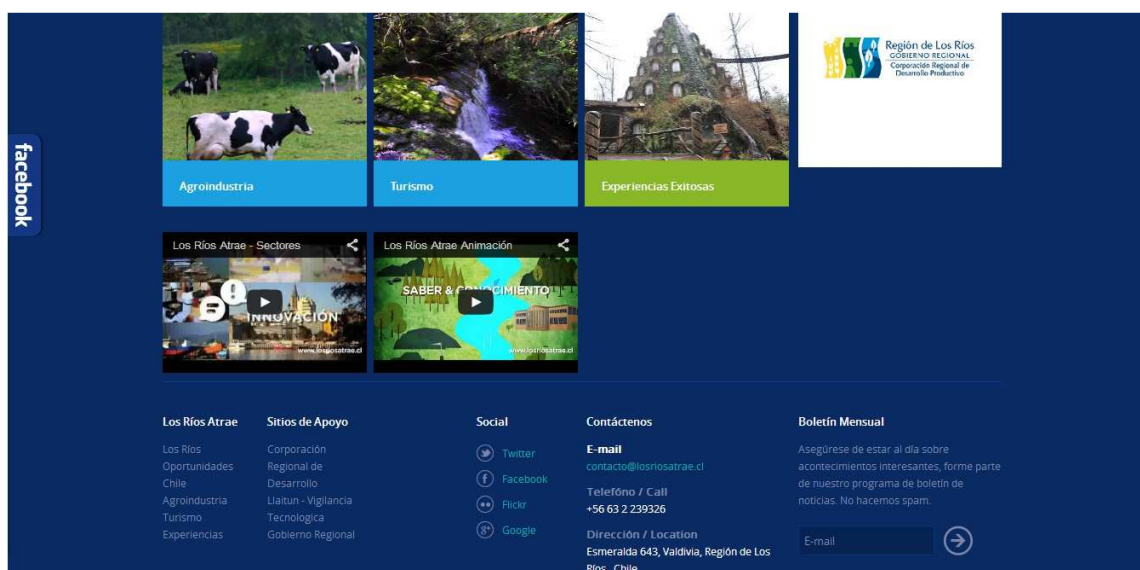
facebook

Región de Los Ríos
GOBIERNO REGIONAL
Corporación Regional de Desarrollo Productivo

Agroindustria

Turismo

Experiencias Exitosas

Los Ríos Atrae - Sectores

INNOVACIÓN

www.losriosatrae.cl

Los Ríos Atrae Animación

SABER & C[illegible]CIMIENTO

www.losriosatrae.cl

Los Ríos Atrae

Los Ríos
Oportunidades
Chile
Agroindustria
Turismo
Experiencias

Sitios de Apoyo

Corporación Regional de Desarrollo
Llaitun - Vigilancia Tecnologica
Gobierno Regional

Social

Twitter
Facebook
Flickr
Google

Contáctenos

E-mail
contacto@losriosatrae.cl

Telefóno / Call
+56 63 2 239326

Dirección / Location
Esmeralda 643, Valdivia, Región de Los Ríos, Chile

Boletín Mensual

Asegúrese de estar al día sobre acontecimientos interesantes, forme parte de nuestro programa de boletín de noticias. No hacemos spam.

E-mail